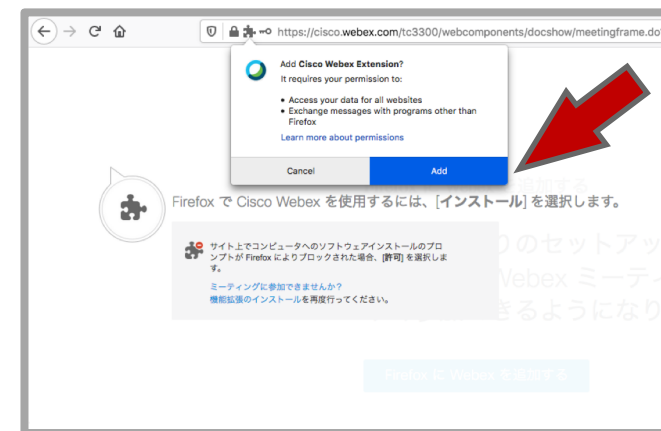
https://cisco.webex.com/tc3300/webcomponents/docshow/meetingframe.do

Add **Cisco Webex Extension**?

It requires your permission to:

• Access your data for all websites
• Exchange messages with programs other than Firefox

Learn more about permissions

Cancel

Add

Firefox で Cisco Webex を使用するには、[インストール] を選択します。

サイト上でコンピュータへのソフトウェアインストールのプロンプトが Firefox によりブロックされた場合、[許可] を選択します。

ミーティングに参加できませんか?
機能拡張のインストールを再度行ってください。

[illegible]のセットアッ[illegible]
Webex ミーティ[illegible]
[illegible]きるようになり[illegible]

Firefox に Webex を追加する